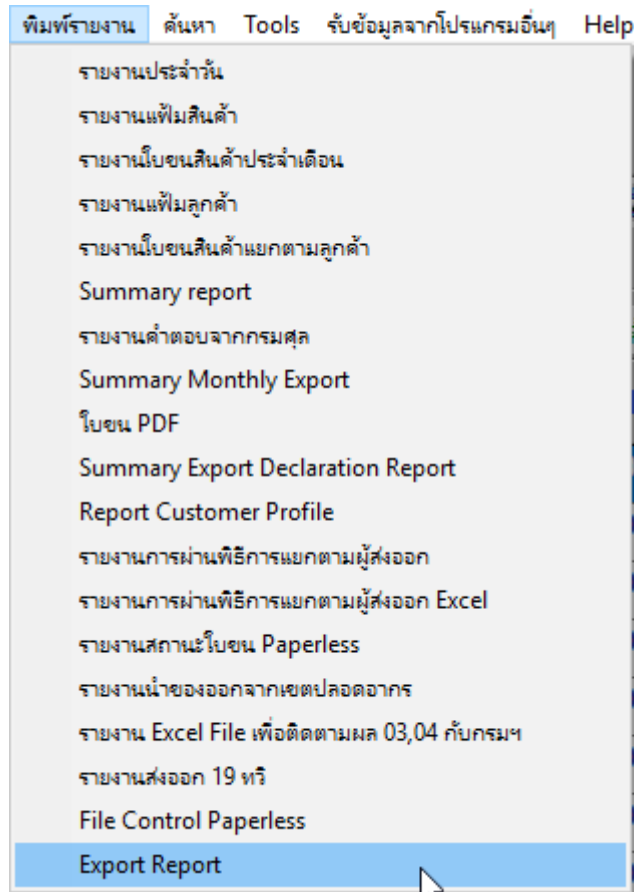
พิมพ์รายงาน ค้นหา Tools รับข้อมูลจากโปรแกรมอื่นๆ Help

รายงานประจำวัน
รายงานแฟ้มสินค้า
รายงานใบขนสินค้าประจำเดือน
รายงานแฟ้มลูกค้า
รายงานใบขนสินค้าแยกตามลูกค้า
Summary report
รายงานคำตอบจากกรมศุล
Summary Monthly Export
ใบขน PDF
Summary Export Declaration Report
Report Customer Profile
รายงานการผ่านพิธีการแยกตามผู้ส่งออก
รายงานการผ่านพิธีการแยกตามผู้ส่งออก Excel
รายงานสถานะใบขน Paperless
รายงานนำของออกจากเขตปลอดอากร
รายงาน Excel File เพื่อติดตามผล 03,04 กับกรมฯ
รายงานส่งออก 19 ทวิ
File Control Paperless
Export Report